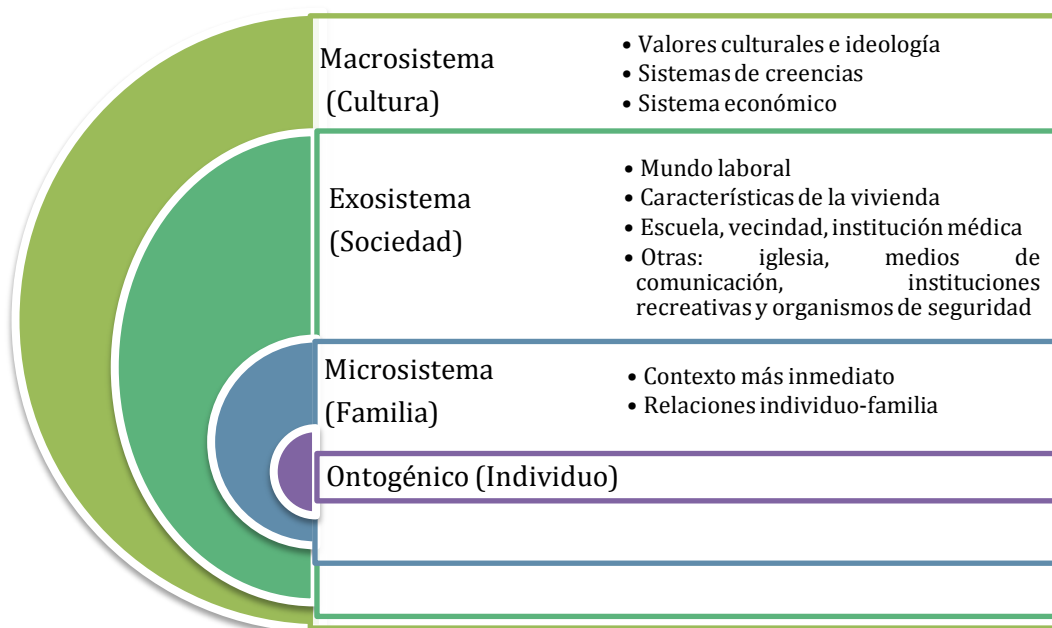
Macrosistema
(Cultura)

• Valores culturales e ideología
• Sistemas de creencias
• Sistema económico

Exosistema
(Sociedad)

• Mundo laboral
• Características de la vivienda
• Escuela, vecindad, institución médica
• Otras: iglesia, medios de comunicación, instituciones recreativas y organismos de seguridad

Microsistema
(Familia)

• Contexto más inmediato
• Relaciones individuo-familia

Ontogénico (Individuo)